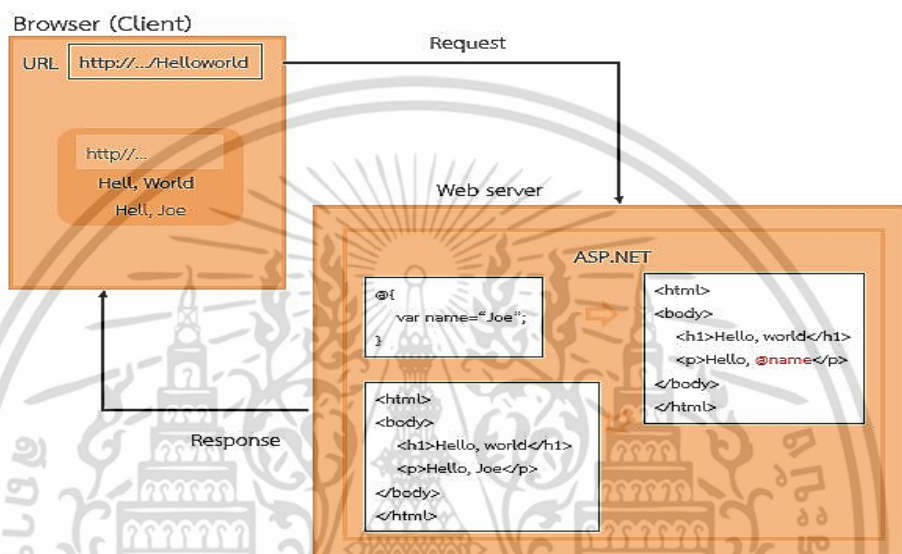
Browser (Client)

URL http//.../Helloworld

http//...

Hell, World

Hell, Joe

Request

Web server

ASP.NET

@{
var name="Joe";
}

<html>
<body>
<h1>Hello, world</h1>
<p>Hello, @name</p>
</body>
</html>

<html>
<body>
<h1>Hello, world</h1>
<p>Hello, Joe</p>
</body>
</html>

Response